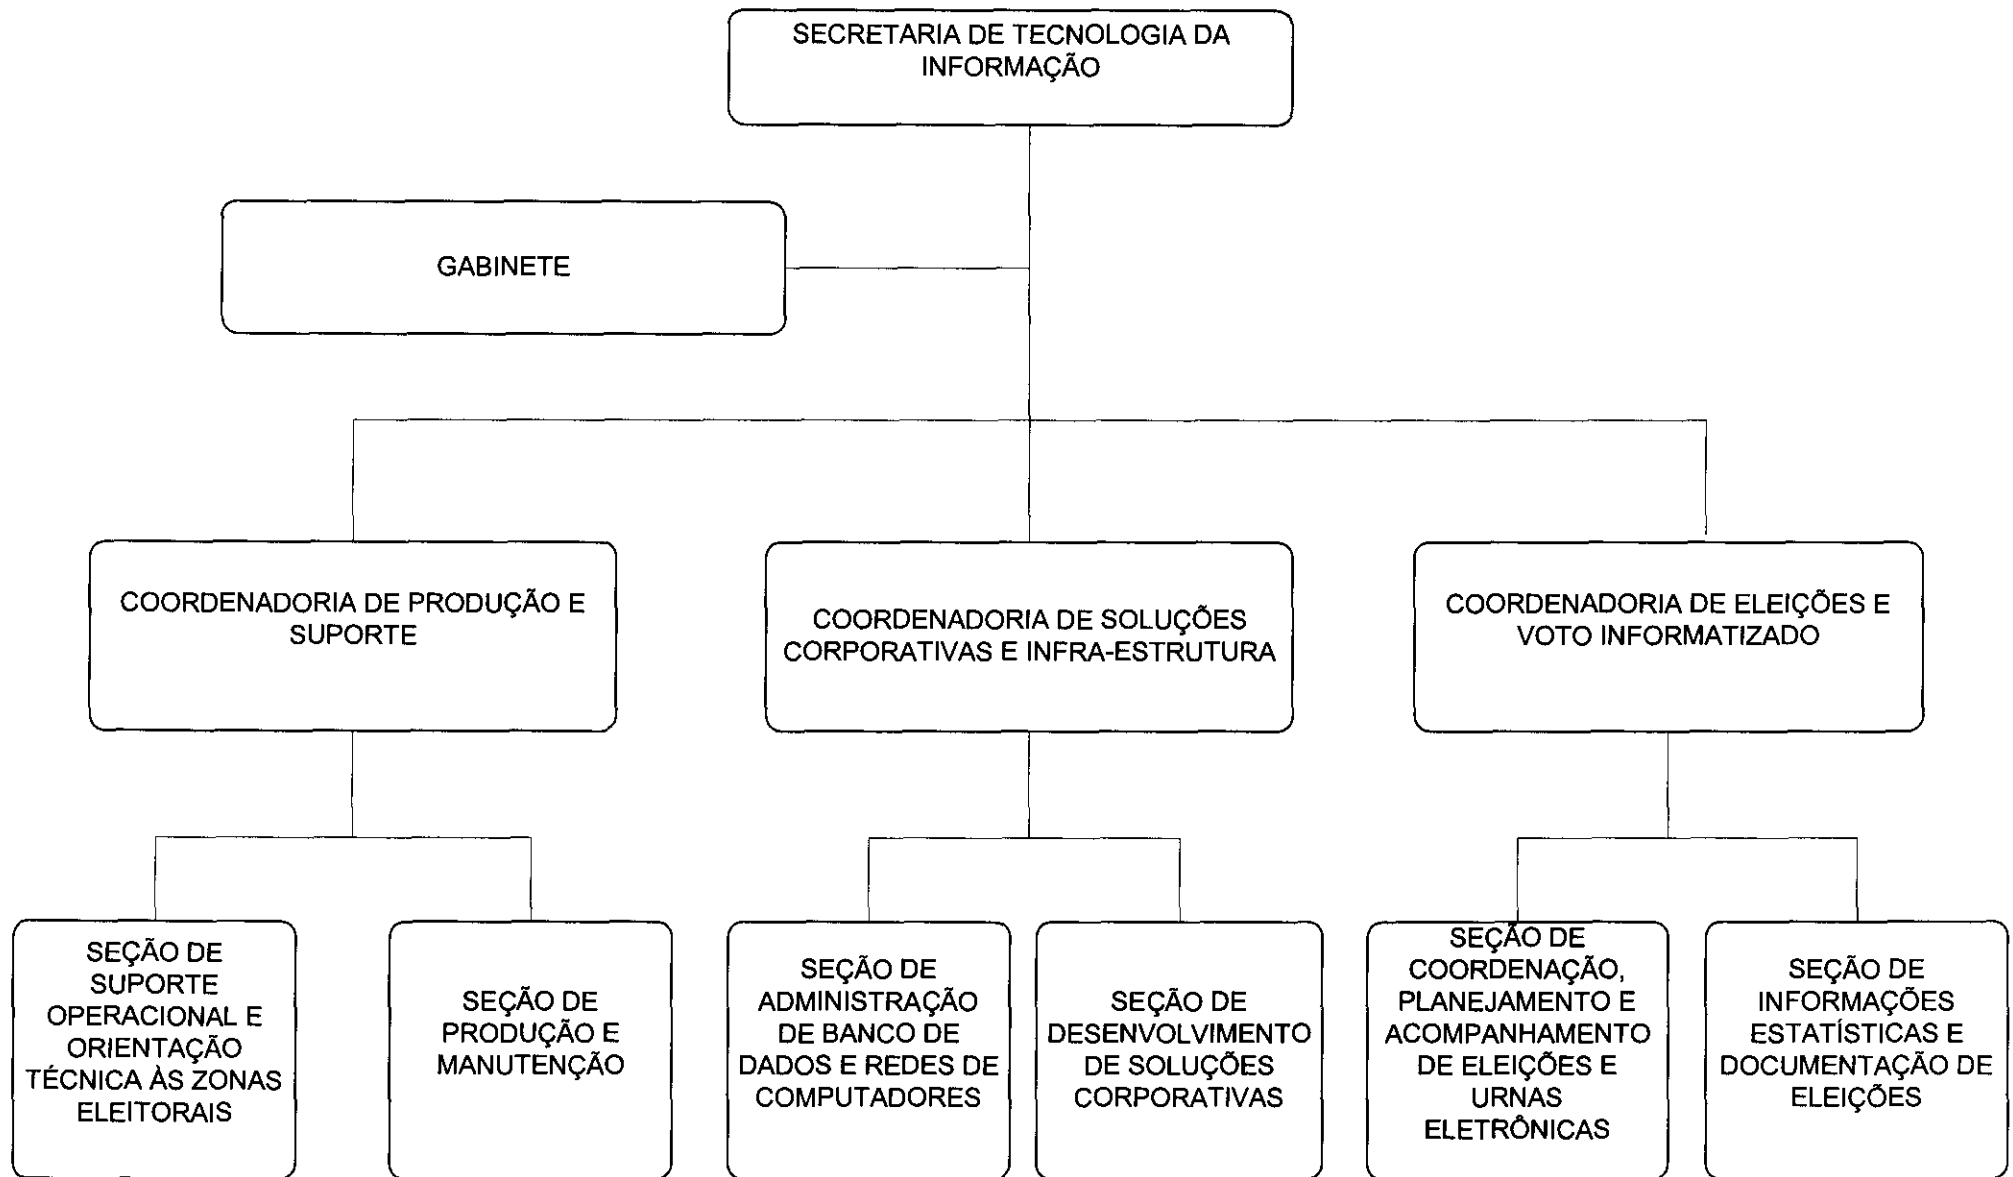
SECRETARIA DE TECNOLOGIA DA INFORMAÇÃO

GABINETE

COORDENADORIA DE PRODUÇÃO E SUPORTE

COORDENADORIA DE SOLUÇÕES CORPORATIVAS E INFRA-ESTRUTURA

COORDENADORIA DE ELEIÇÕES E VOTO INFORMATIZADO

SEÇÃO DE SUPORTE OPERACIONAL E ORIENTAÇÃO TÉCNICA ÀS ZONAS ELEITORAIS

SEÇÃO DE PRODUÇÃO E MANUTENÇÃO

SEÇÃO DE ADMINISTRAÇÃO DE BANCO DE DADOS E REDES DE COMPUTADORES

SEÇÃO DE DESENVOLVIMENTO DE SOLUÇÕES CORPORATIVAS

SEÇÃO DE COORDENAÇÃO, PLANEJAMENTO E ACOMPANHAMENTO DE ELEIÇÕES E URNAS ELETRÔNICAS

SEÇÃO DE INFORMAÇÕES ESTATÍSTICAS E DOCUMENTAÇÃO DE ELEIÇÕES